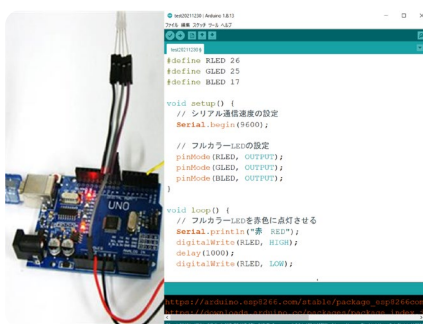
test20211230 | Arduino 1.8.13
ファイル 編集 スケッチ ツール ヘルプ
test20211230

#define RLED 26
#define GLED 25
#define BLED 17

void setup() {
// シリアル通信速度の設定
Serial.begin(9600);

// フルカラーLEDの設定
pinMode(RLED, OUTPUT);
pinMode(GLED, OUTPUT);
pinMode(BLED, OUTPUT);
}

void loop() {
// フルカラーLEDを赤色に点灯させる
Serial.println("赤 RED");
digitalWrite(RLED, HIGH);
delay(1000);
digitalWrite(RLED, LOW);

https://arduino.esp8266.com/stable/package_esp8266com
https://downloads.arduino.cc/packages/package_index.

UNO